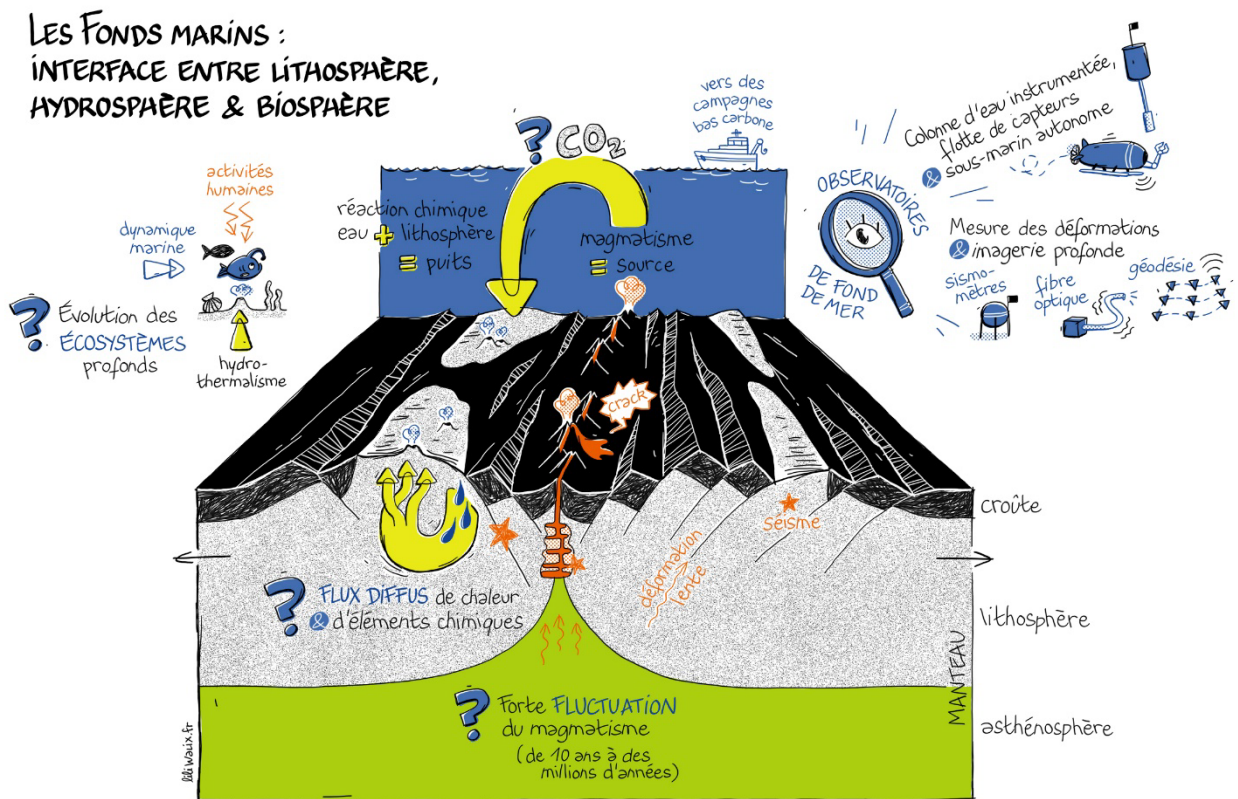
LES FONDS MARINS :
INTERFACE ENTRE LITHOSPHÈRE, HYDROSPHÈRE & BIOSPHÈRE

vers des campagnes bas carbone

?

$CO_2$

Colonne d'eau instrumentée, flotte de capteurs & sous-marin autonome

OBSERVATOIRES DE FOND DE MER

Mesure des déformations & imagerie profonde

sismomètres

fibre optique

géodésie

activités humaines

dynamique marine

réaction chimique eau + lithosphère = puits

magmatisme = source

?

Évolution des ÉCOSYSTÈMES profonds

hydrothermalisme

crack

séisme

croûte

déformation lente

?

FLUX DIFFUS de chaleur & d'éléments chimiques

lithosphère

MANTEAU

?

Forte FLUCTUATION du magmatisme (de 10 ans à des millions d'années)

asthénosphère

lolywaux.fr